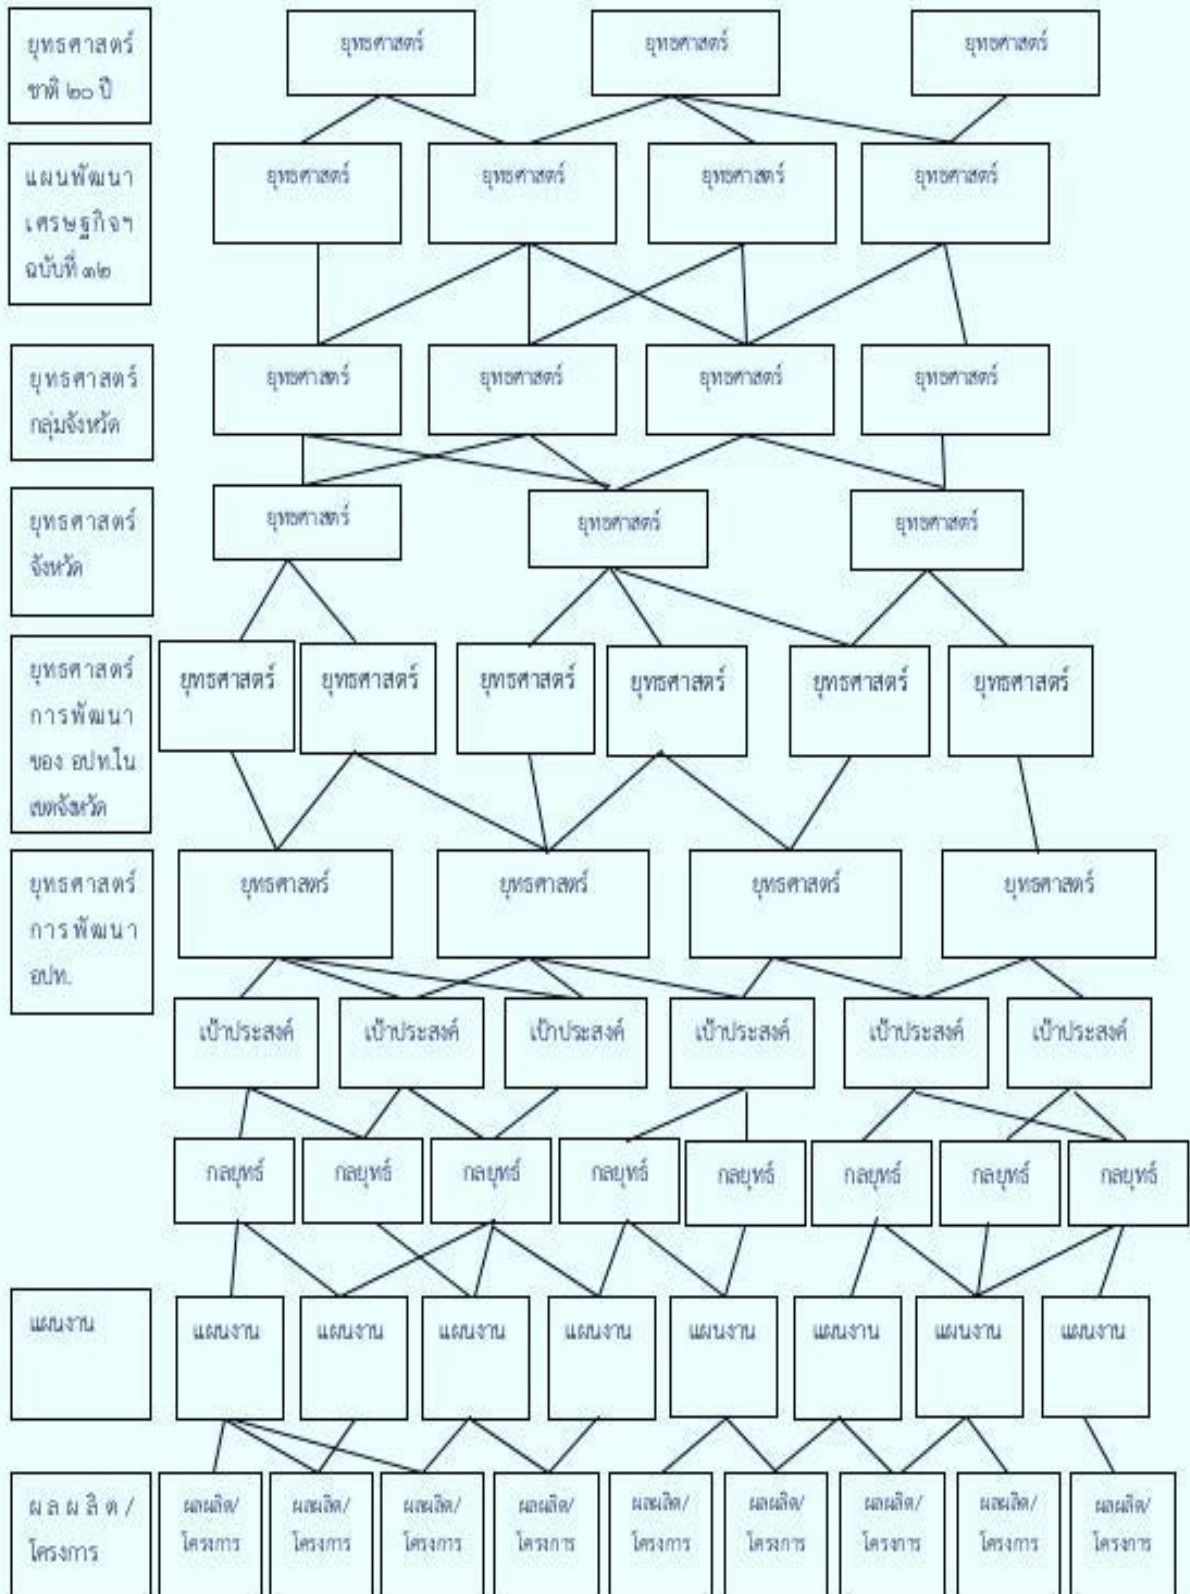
ยุทธศาสตร์ชาติ ๒๐ ปี

ยุทธศาสตร์ ยุทธศาสตร์ ยุทธศาสตร์

แผนพัฒนาเศรษฐกิจฯ ฉบับที่ ๑๒

ยุทธศาสตร์ ยุทธศาสตร์ ยุทธศาสตร์ ยุทธศาสตร์

ยุทธศาสตร์กลุ่มจังหวัด

ยุทธศาสตร์ ยุทธศาสตร์ ยุทธศาสตร์ ยุทธศาสตร์

ยุทธศาสตร์จังหวัด

ยุทธศาสตร์ ยุทธศาสตร์ ยุทธศาสตร์

ยุทธศาสตร์การพัฒนาของ อปท.ในเขตจังหวัด

ยุทธศาสตร์ ยุทธศาสตร์ ยุทธศาสตร์ ยุทธศาสตร์ ยุทธศาสตร์ ยุทธศาสตร์

ยุทธศาสตร์การพัฒนา อปท.

ยุทธศาสตร์ ยุทธศาสตร์ ยุทธศาสตร์ ยุทธศาสตร์

เป้าประสงค์ เป้าประสงค์ เป้าประสงค์ เป้าประสงค์ เป้าประสงค์ เป้าประสงค์

กลยุทธ์ กลยุทธ์ กลยุทธ์ กลยุทธ์ กลยุทธ์ กลยุทธ์ กลยุทธ์ กลยุทธ์

แผนงาน

แผนงาน แผนงาน แผนงาน แผนงาน แผนงาน แผนงาน แผนงาน แผนงาน

ผลผลิต/โครงการ

ผลผลิต/โครงการ ผลผลิต/โครงการ ผลผลิต/โครงการ ผลผลิต/โครงการ ผลผลิต/โครงการ ผลผลิต/โครงการ ผลผลิต/โครงการ ผลผลิต/โครงการ ผลผลิต/โครงการ